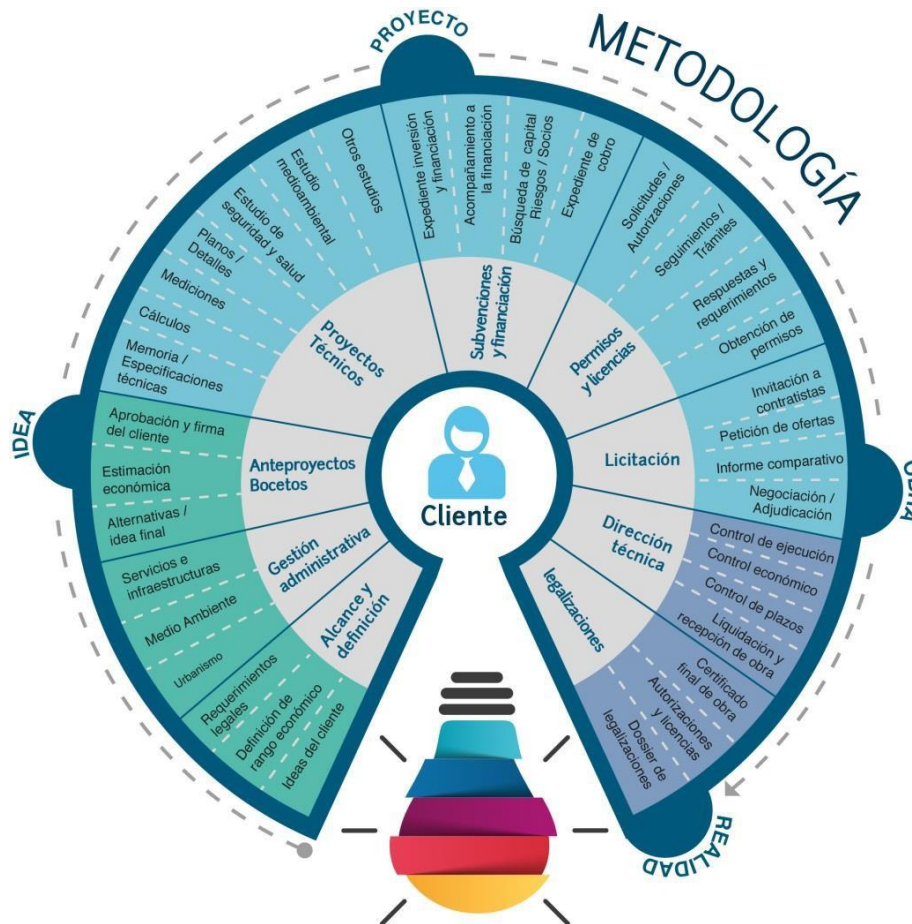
METODOLOGÍA

PROYECTO

IDEA

OBRA

REALIDAD

Cliente

Alcance y definición
Requerimientos legales
Definición de rango económico
Ideas del cliente

Gestión administrativa
Servicios e infraestructuras
Medio Ambiente
Urbanismo

Anteproyectos Bocetos
Aprobación y firma del cliente
Estimación económica
Alternativas / idea final

Proyectos Técnicos
Memoria / Especificaciones técnicas
Cálculos
Mediciones
Planos / Detalles
Estudio de seguridad y salud
Estudio medioambiental
Otros estudios

Subvenciones y financiación
Expediente inversión y financiación
Acompañamiento a la financiación
Búsqueda de capital Riesgos / Socios
Expediente de cobro

Permisos y licencias
Solicitudes / Autorizaciones
Seguimientos / Trámites
Respuestas y requerimientos
Obtención de permisos

Licitación
Invitación a contratistas
Petición de ofertas
Informe comparativo
Negociación / Adjudicación

Dirección técnica
Control de ejecución
Control económico
Control de plazos
Liquidación y recepción de obra

legalizaciones
Certificado final de obra
Autorizaciones y licencias
Dossier de legalizaciones